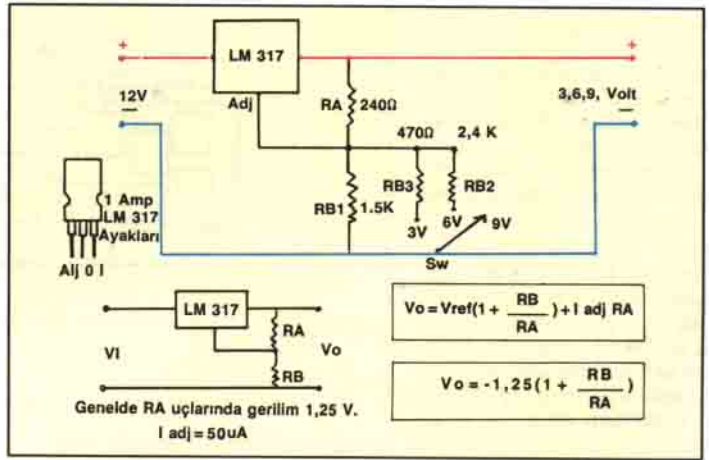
+
+
LM 317
Adj
12V
—
3,6,9, Volt
—
RA 240Ω
470Ω
2,4 K
1 Amp
LM 317
Ayakları
RB1 1.5K
RB3
RB2
3V
6V
9V
Alj 0 I
Sw

LM 317
RA
VI
Vo
RB
Genelde RA uçlarında gerilim 1,25 V.
I adj = 50uA

$Vo = Vref(1 + \frac{RB}{RA}) + I\ adj\ RA$

$Vo = -1,25(1 + \frac{RB}{RA})$